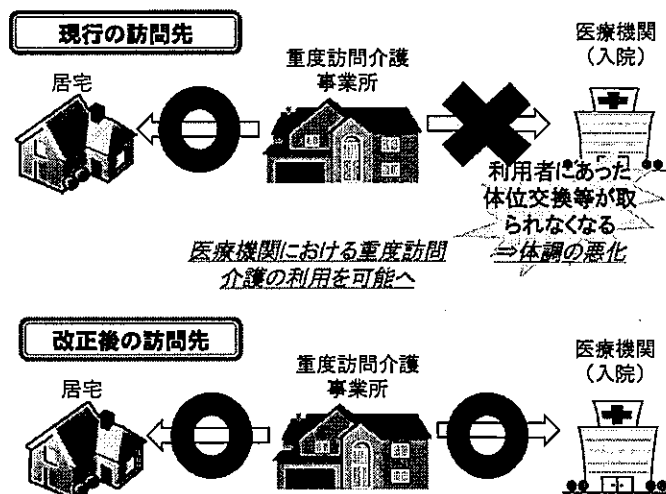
現行の訪問先

重度訪問介護事業所

医療機関（入院）

居宅

利用者にあった体位交換等が取られなくなる
⇒体調の悪化

医療機関における重度訪問介護の利用を可能へ

改正後の訪問先

重度訪問介護事業所

医療機関（入院）

居宅